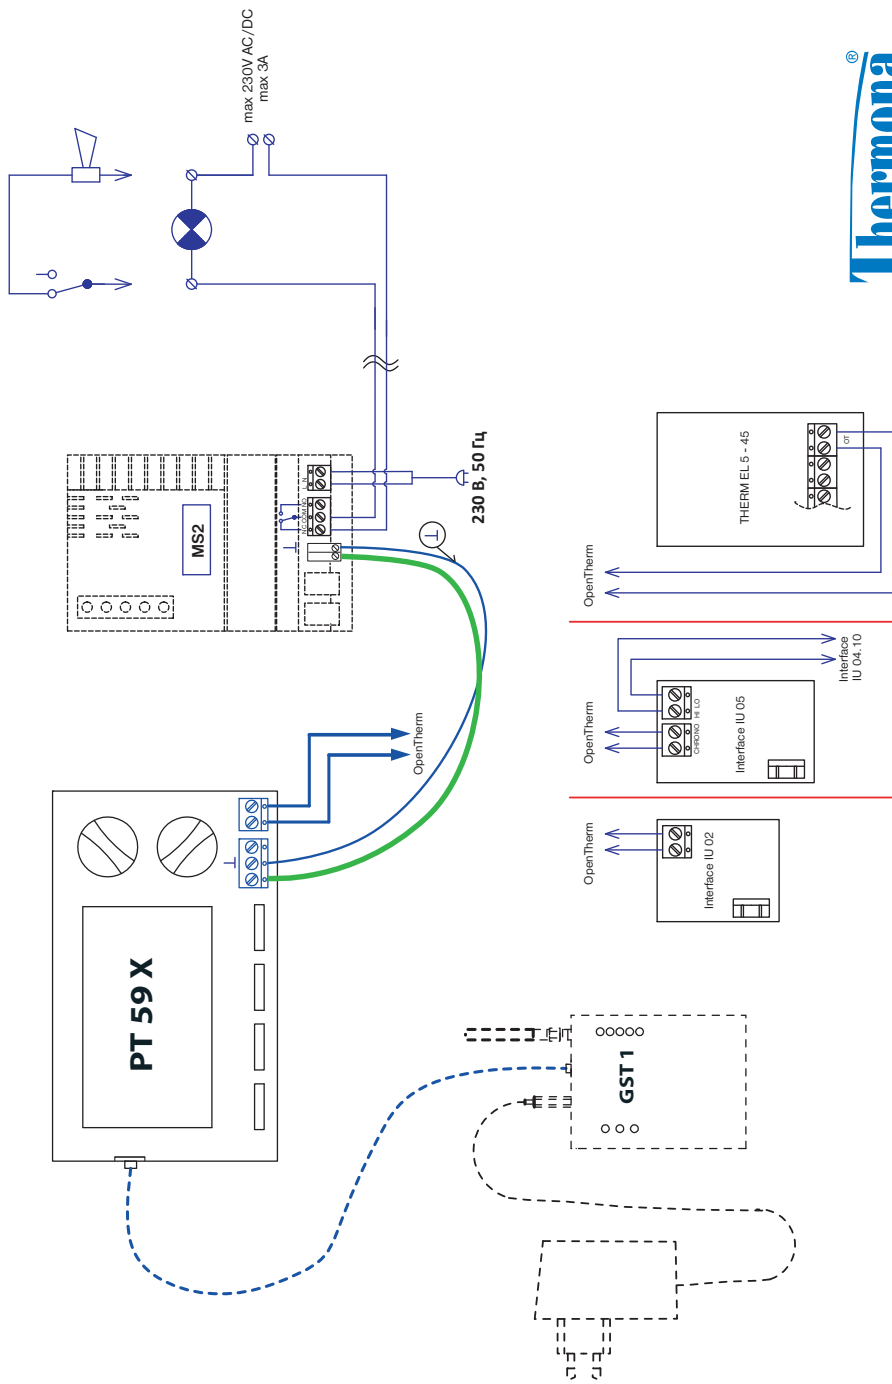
max 230V AC/DC
max 3A

Thermona®

230 В, 50 Гц

MS2

L N
NC COM NO

OpenTherm

THERM EL 5 - 45
OT

OpenTherm

Interface
IU 04.10

OpenTherm

Interface IU 05
CH NO NO HI LO

OpenTherm

Interface IU 02

PT 59 X

GST 1